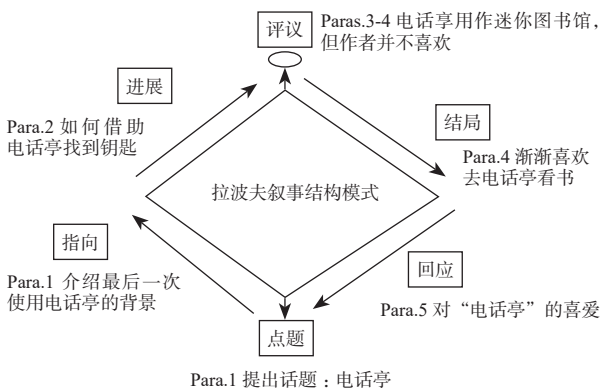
评议

Paras.3-4 电话亭用作迷你图书馆，但作者并不喜欢

进展

Para.2 如何借助电话亭找到钥匙

结局

Para.4 渐渐喜欢去电话亭看书

拉波夫叙事结构模式

指向

Para.1 介绍最后一次使用电话亭的背景

回应

Para.5 对“电话亭”的喜爱

点题

Para.1 提出话题：电话亭